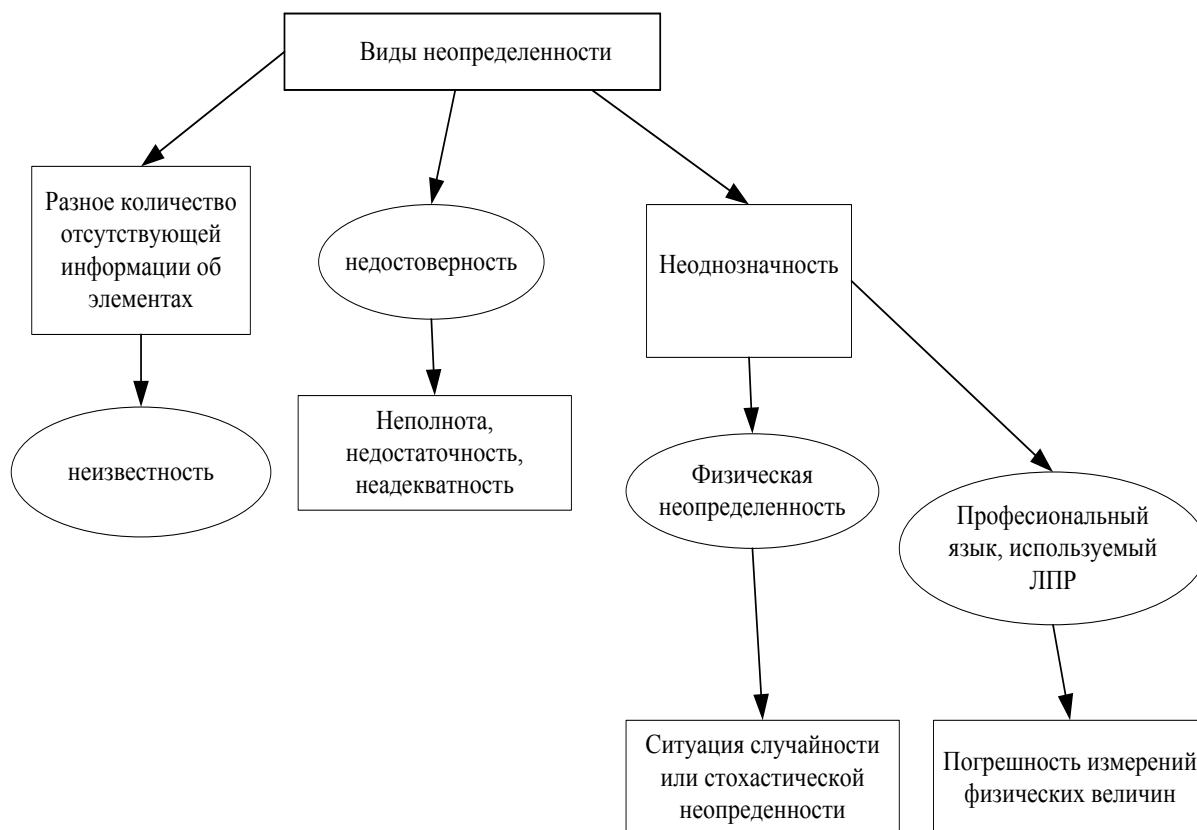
Виды неопределенности

Разное количество отсутствующей информации об элементах

недостоверность

Неоднозначность

неизвестность

Неполнота, недостаточность, неадекватность

Физическая неопределенность

Професиональный язык, используемый ЛПР

Ситуация случайности или стохастической неопределенности

Погрешность измерений физических величин